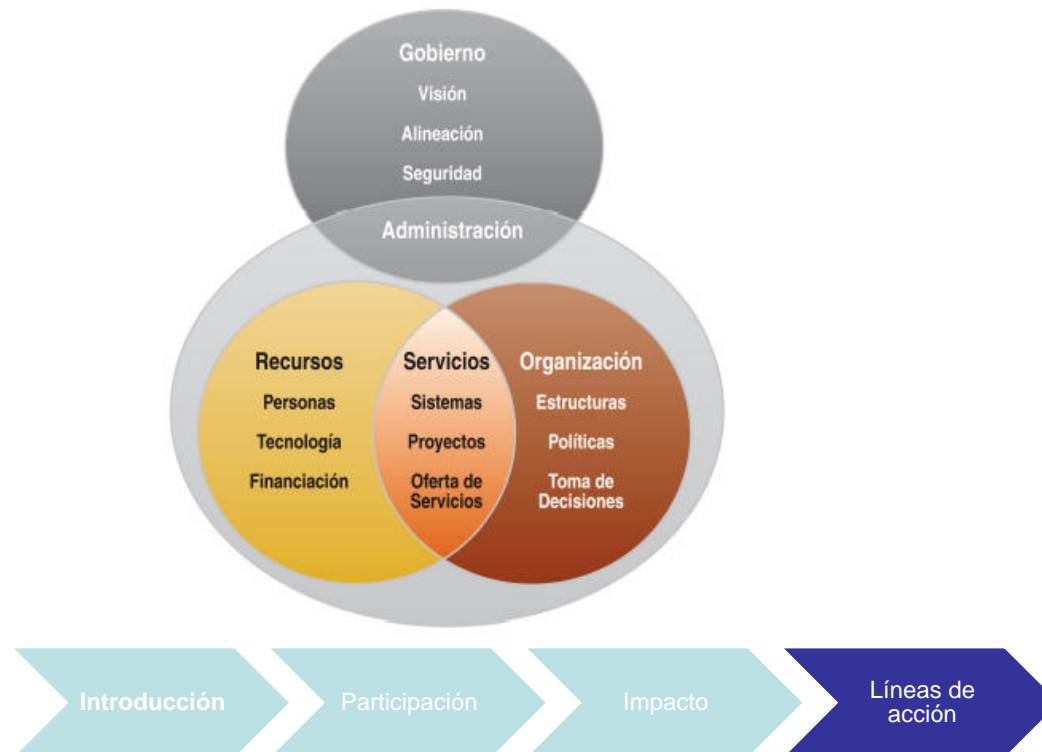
Gobierno
Visión
Alineación
Seguridad

Administración

Recursos
Personas
Tecnología
Financiación

Servicios
Sistemas
Proyectos
Oferta de Servicios

Organización
Estructuras
Políticas
Toma de Decisiones

Introducción

Participación

Impacto

Líneas de acción